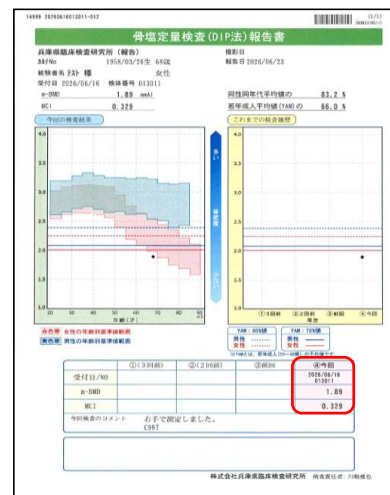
14899 20260616013011-017

骨塩定量検査(DIP法)報告書

兵庫県臨床検査研究所（報告）

カルテNo　1958/03/26生 68歳

被験者名 テスト 様　女性

受付日 2026/06/16　検体番号 013011

撮影日

報告日 2026/06/23

α-BMD　1.89 mmAl

MCI　0.329

同性同年代平均値の　83.2 %

若年成人平均値(YAM)の　66.0 %

今回の検査結果

これまでの検査推移

| | ①(3回前) | ②(2回前) | ③前回 | ④今回 |
|---|---|---|---|---|
| 受付日/NO | | | | 2026/06/16 013011 |
| α-BMD | | | | 1.89 |
| MCI | | | | 0.329 |

今回検査のコメント　右手で測定しました。 C997

株式会社兵庫県臨床検査研究所